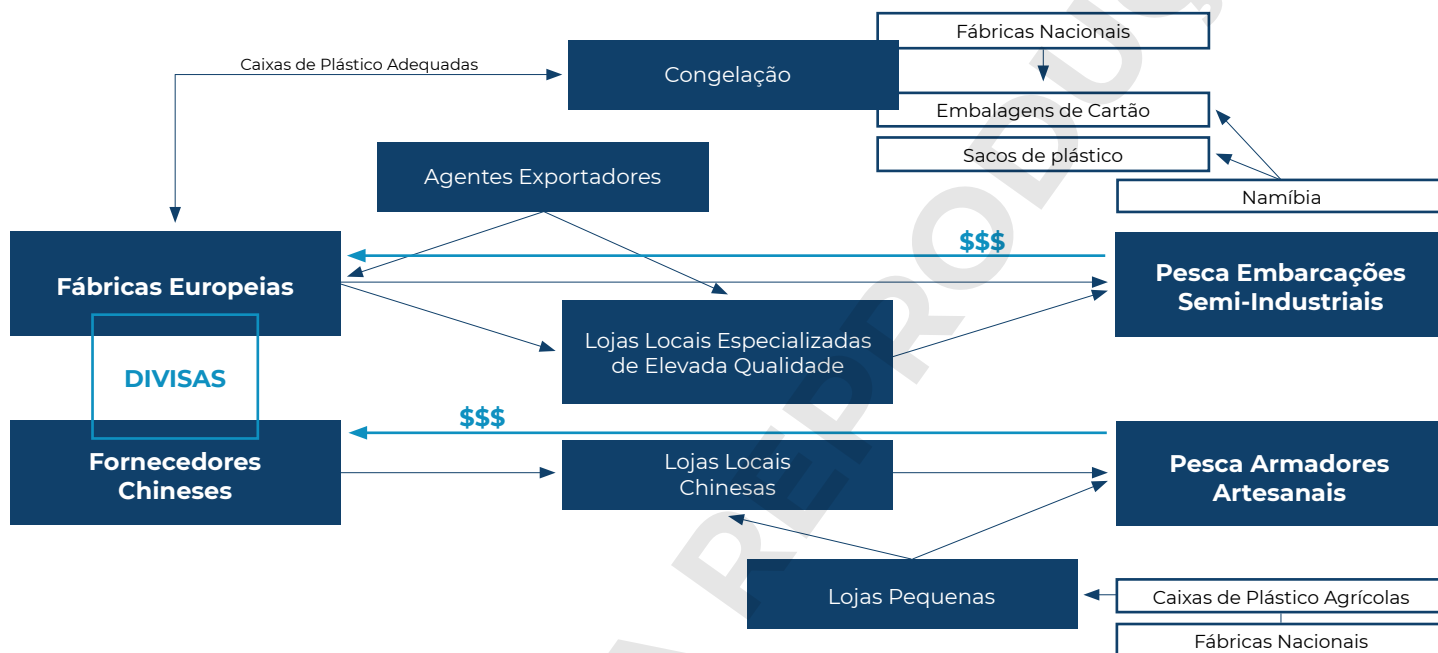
Fábricas Nacionais

Caixas de Plástico Adequadas

Congelação

Embalagens de Cartão

Sacos de plástico

Agentes Exportadores

Namíbia

$$$

Fábricas Europeias

Pesca Embarcações Semi-Industriais

Lojas Locais Especializadas de Elevada Qualidade

DIVISAS

$$$

Fornecedores Chineses

Lojas Locais Chinesas

Pesca Armadores Artesanais

Lojas Pequenas

Caixas de Plástico Agrícolas

Fábricas Nacionais

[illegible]